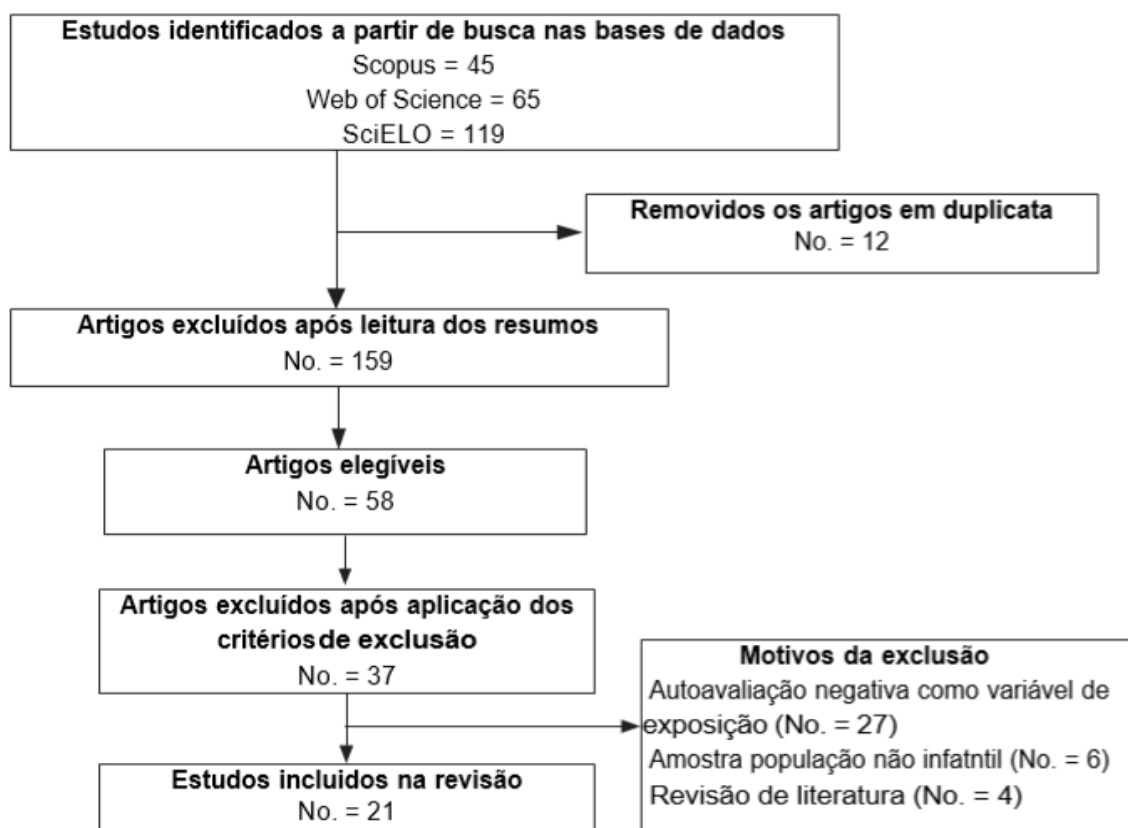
Estudos identificados a partir de busca nas bases de dados
Scopus = 45
Web of Science = 65
SciELO = 119

Removidos os artigos em duplicata
No. = 12

Artigos excluídos após leitura dos resumos
No. = 159

Artigos elegíveis
No. = 58

Artigos excluídos após aplicação dos critériosde exclusão
No. = 37

Motivos da exclusão
Autoavaliação negativa como variável de exposição (No. = 27)
Amostra população não infatntil (No. = 6)
Revisão de literatura (No. = 4)

Estudos incluidos na revisão
No. = 21